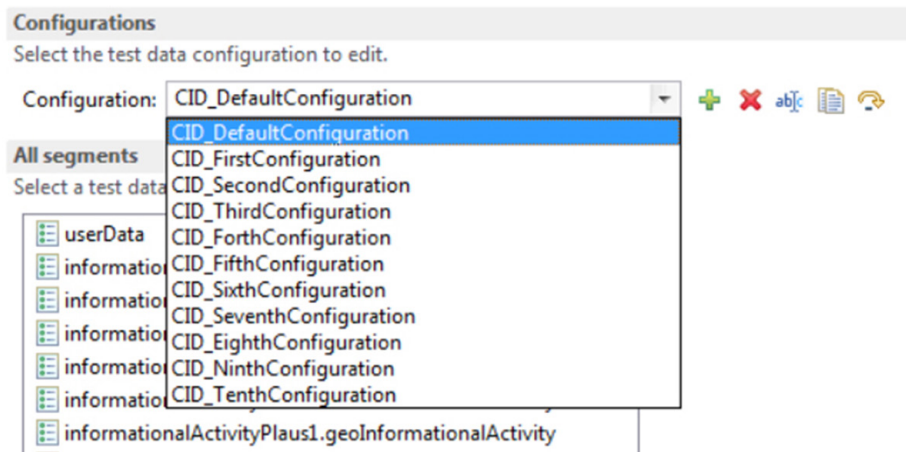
Configurations
Select the test data configuration to edit.

Configuration: CID_DefaultConfiguration

CID_DefaultConfiguration
CID_FirstConfiguration
CID_SecondConfiguration
CID_ThirdConfiguration
CID_ForthConfiguration
CID_FifthConfiguration
CID_SixthConfiguration
CID_SeventhConfiguration
CID_EighthConfiguration
CID_NinthConfiguration
CID_TenthConfiguration

All segments
Select a test data

userData
informatio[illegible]
informatio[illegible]
informatio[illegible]
informatio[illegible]
informatio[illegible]
informationalActivityPlaus1.geoInformationalActivity